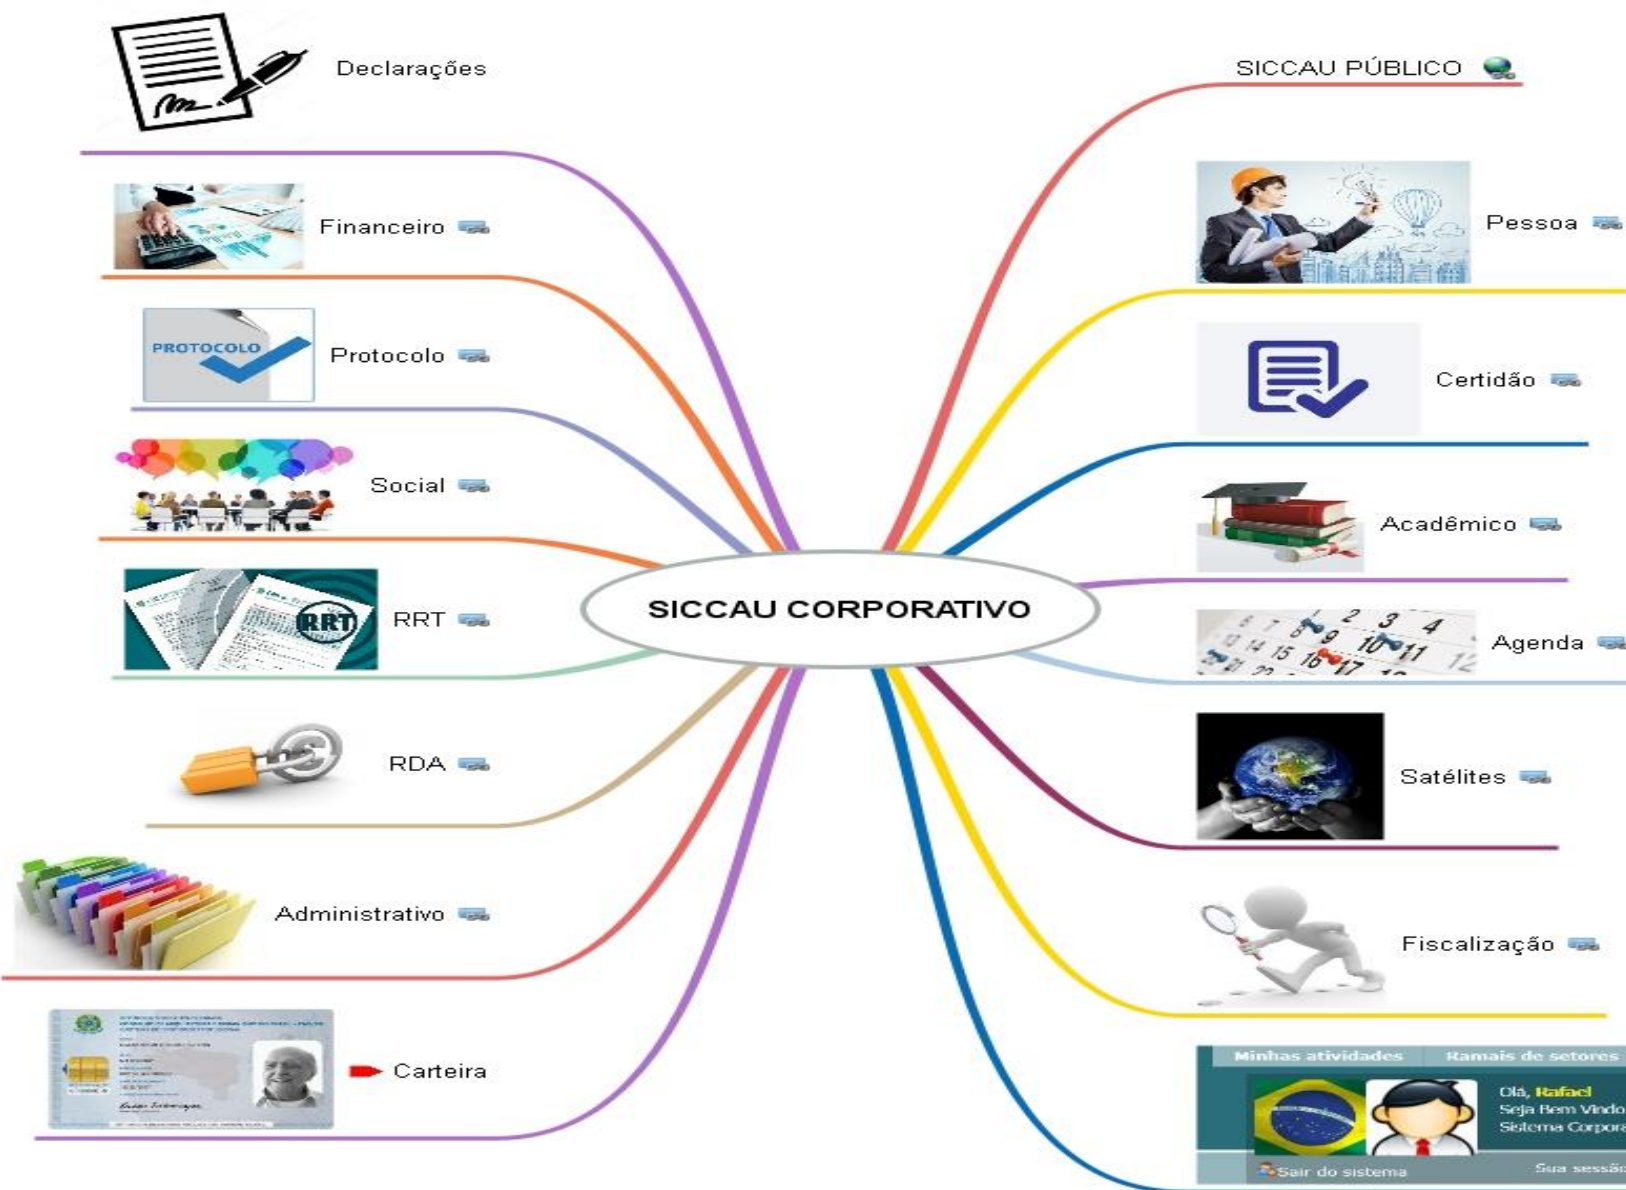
Declarações

Financeiro

PROTOCOLO

Protocolo

Social

RRT

RRT

RDA

Administrativo

Carteira

SICCAU CORPORATIVO

SICCAU PÚBLICO

Pessoa

Certidão

Acadêmico

Agenda

Satélites

Fiscalização

Minhas atividades Ramais de setores

Olá, Rafael
Seja Bem Vindo
Sistema Corpora

Sair do sistema

Sua sessão